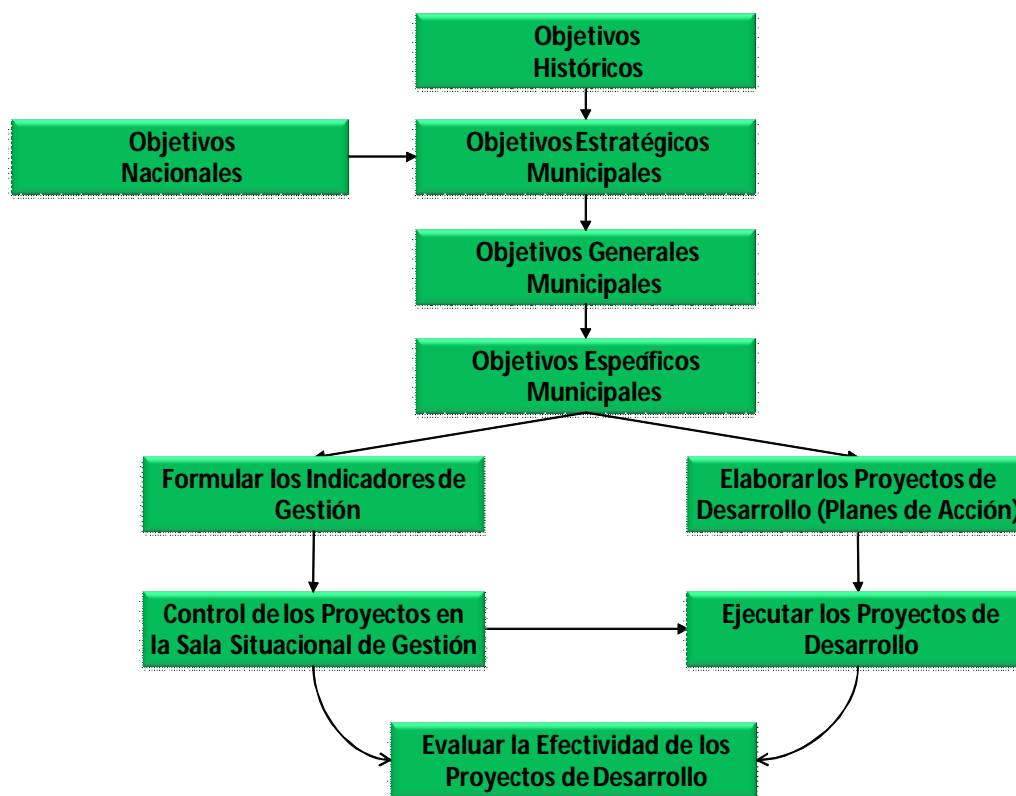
Objetivos Históricos

Objetivos Nacionales

Objetivos Estratégicos Municipales

Objetivos Generales Municipales

Objetivos Específicos Municipales

Formular los Indicadores de Gestión

Elaborar los Proyectos de Desarrollo (Planes de Acción)

Control de los Proyectos en la Sala Situacional de Gestión

Ejecutar los Proyectos de Desarrollo

Evaluar la Efectividad de los Proyectos de Desarrollo